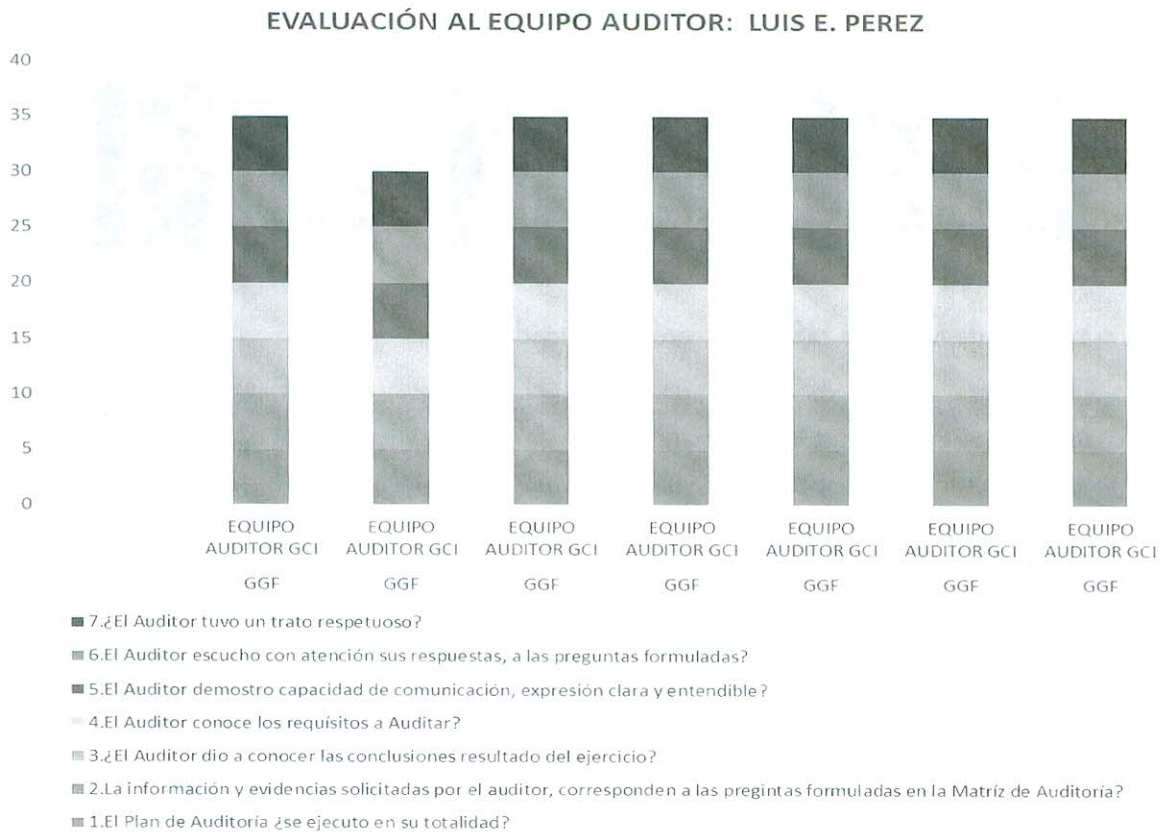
EVALUACIÓN AL EQUIPO AUDITOR: LUIS E. PEREZ

40
35
30
25
20
15
10
5
0

EQUIPO AUDITOR GCI GGF
EQUIPO AUDITOR GCI GGF
EQUIPO AUDITOR GCI GGF
EQUIPO AUDITOR GCI GGF
EQUIPO AUDITOR GCI GGF
EQUIPO AUDITOR GCI GGF
EQUIPO AUDITOR GCI GGF

7.¿El Auditor tuvo un trato respetuoso?
6.El Auditor escucho con atención sus respuestas, a las preguntas formuladas?
5.El Auditor demostro capacidad de comunicación, expresión clara y entendible?
4.El Auditor conoce los requisitos a Auditar?
3.¿El Auditor dio a conocer las conclusiones resultado del ejercicio?
2.La información y evidencias solicitadas por el auditor, corresponden a las pregintas formuladas en la Matríz de Auditoría?
1.El Plan de Auditoría ¿se ejecuto en su totalidad?